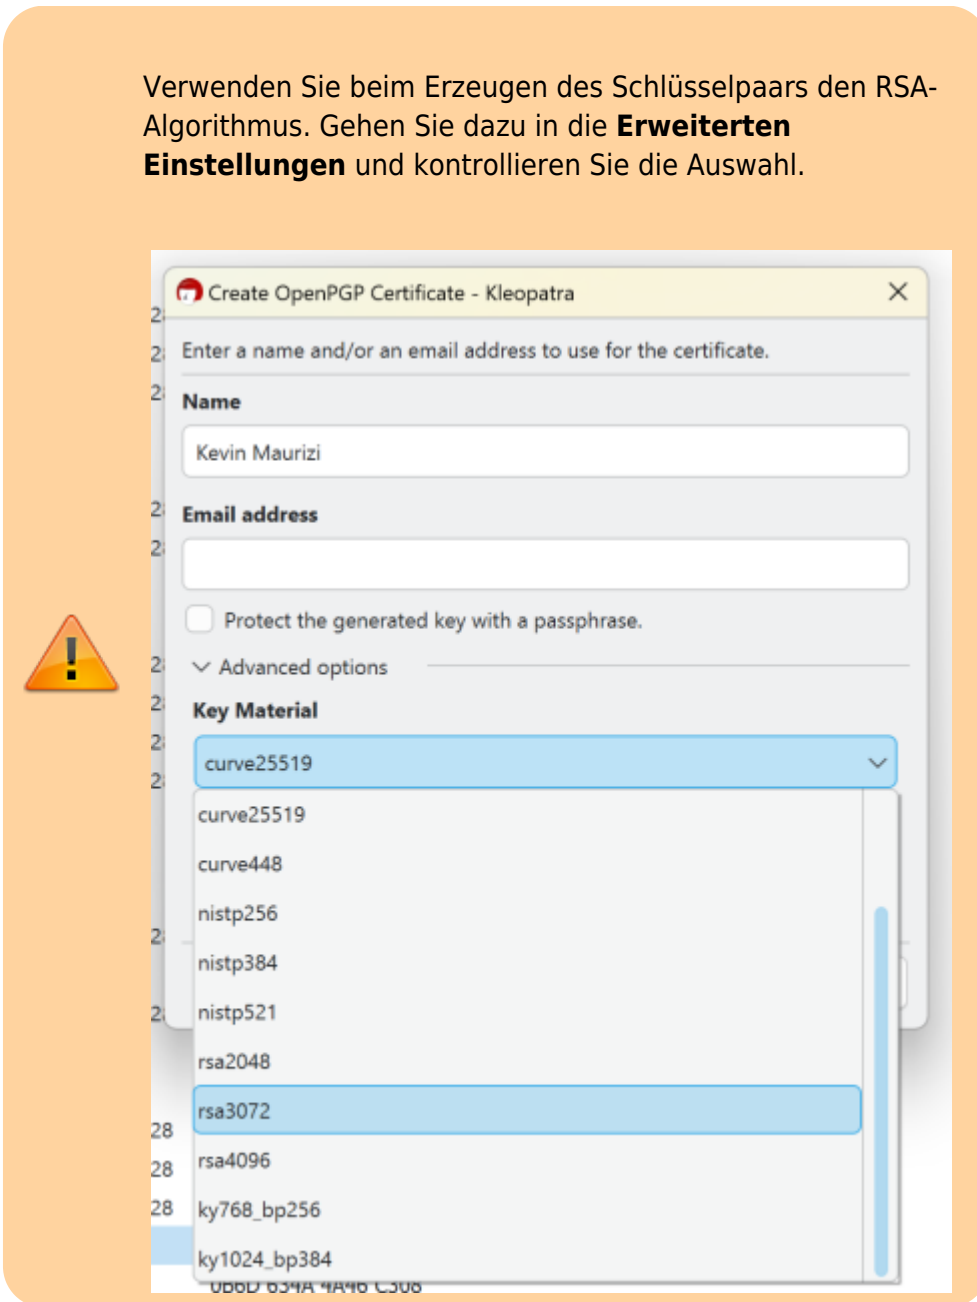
Verwenden Sie beim Erzeugen des Schlüsselpaars den RSA-Algorithmus. Gehen Sie dazu in die **Erweiterten Einstellungen** und kontrollieren Sie die Auswahl.

Create OpenPGP Certificate - Kleopatra

Enter a name and/or an email address to use for the certificate.

Name

Kevin Maurizi

Email address

Protect the generated key with a passphrase.

Advanced options

Key Material

curve25519

curve25519
curve448
nistp256
nistp384
nistp521
rsa2048
rsa3072
rsa4096
ky768_bp256
ky1024_bp384

28
28
28

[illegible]